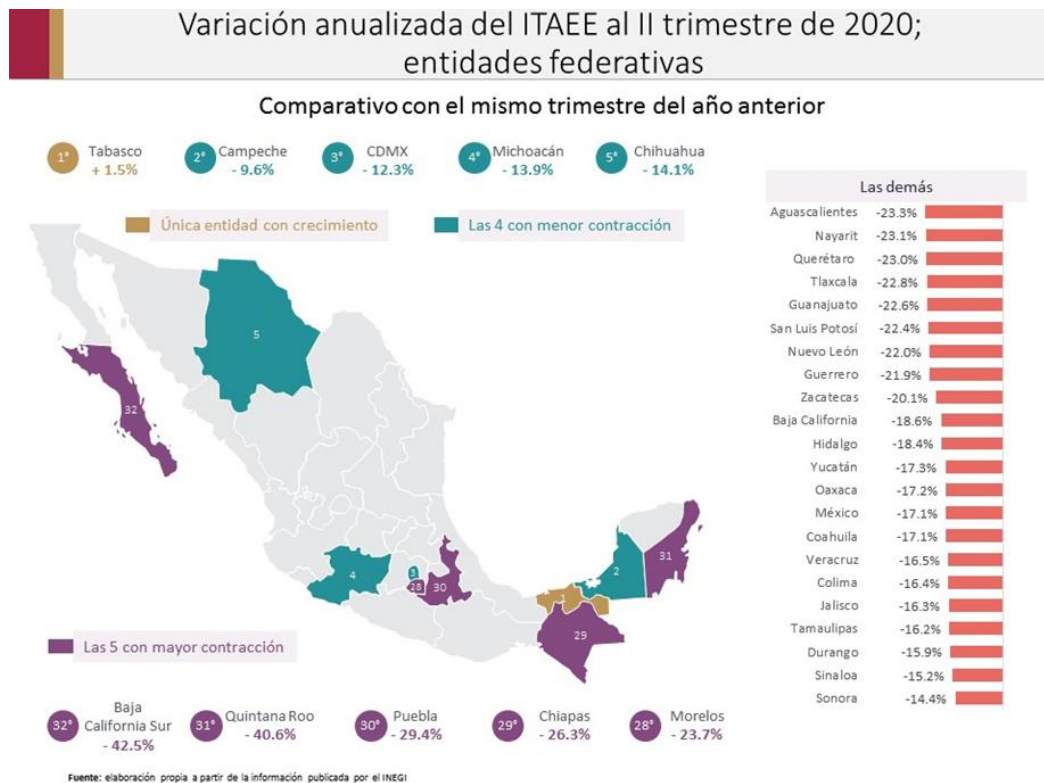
Variación anualizada del ITAEE al II trimestre de 2020; entidades federativas

Comparativo con el mismo trimestre del año anterior

1° Tabasco + 1.5%

2° Campeche - 9.6%

3° CDMX - 12.3%

4° Michoacán - 13.9%

5° Chihuahua - 14.1%

Única entidad con crecimiento

Las 4 con menor contracción

5

32

4

3

28

30

1

2

31

29

Las 5 con mayor contracción

32° Baja California Sur - 42.5%

31° Quintana Roo - 40.6%

30° Puebla - 29.4%

29° Chiapas - 26.3%

28° Morelos - 23.7%

| Las demás | |
|---|---|
| Aguascalientes | -23.3% |
| Nayarit | -23.1% |
| Querétaro | -23.0% |
| Tlaxcala | -22.8% |
| Guanajuato | -22.6% |
| San Luis Potosí | -22.4% |
| Nuevo León | -22.0% |
| Guerrero | -21.9% |
| Zacatecas | -20.1% |
| Baja California | -18.6% |
| Hidalgo | -18.4% |
| Yucatán | -17.3% |
| Oaxaca | -17.2% |
| México | -17.1% |
| Coahuila | -17.1% |
| Veracruz | -16.5% |
| Colima | -16.4% |
| Jalisco | -16.3% |
| Tamaulipas | -16.2% |
| Durango | -15.9% |
| Sinaloa | -15.2% |
| Sonora | -14.4% |

Fuente: elaboración propia a partir de la información publicada por el INEGI